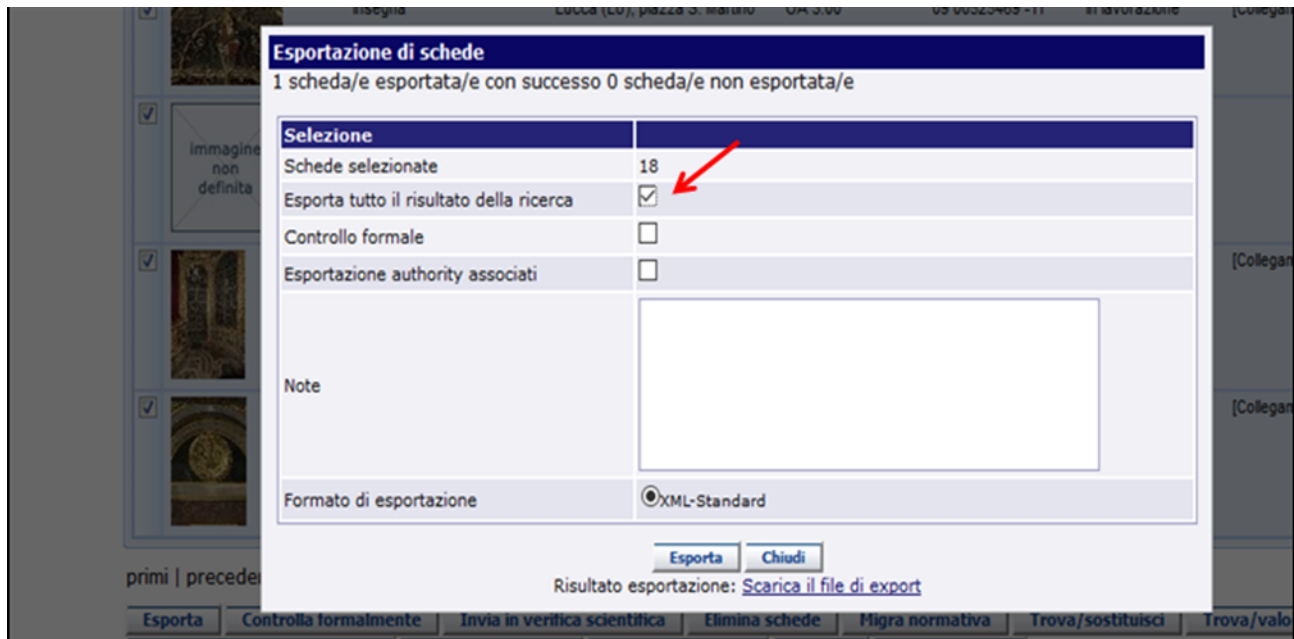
Insegna Lucca (LU), piazza S. Martino OA 3.00 09 00325469 - 11 In lavorazione [Collegam

Esportazione di schede
1 scheda/e esportata/e con successo 0 scheda/e non esportata/e

Immagine non definita

| Selezione | |
|---|---|
| Schede selezionate | 18 |
| Esporta tutto il risultato della ricerca | ☑ |
| Controllo formale | ☐ |
| Esportazione authority associati | ☐ |
| Note | |
| Formato di esportazione | XML-Standard |

[Collegam

[Collegam

Esporta Chiudi
Risultato esportazione: Scarica il file di export

primi | preceder

Esporta Controlla formalmente Invia in verifica scientifica Elimina schede Migra normativa Trova/sostituisci Trova/valo